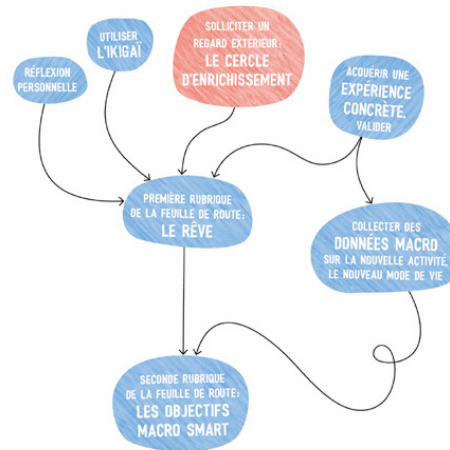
RÉFLEXION PERSONNELLE

UTILISER L'IKIGAÏ

SOLLICITER UN REGARD EXTÉRIEUR : LE CERCLE D'ENRICHISSEMENT

ACQUÉRIR UNE EXPÉRIENCE CONCRÈTE, VALIDER

PREMIÈRE RUBRIQUE DE LA FEUILLE DE ROUTE : LE RÊVE

COLLECTER DES DONNÉES MACRO SUR LA NOUVELLE ACTIVITÉ, LE NOUVEAU MODE DE VIE

SECONDE RUBRIQUE DE LA FEUILLE DE ROUTE : LES OBJECTIFS MACRO SMART